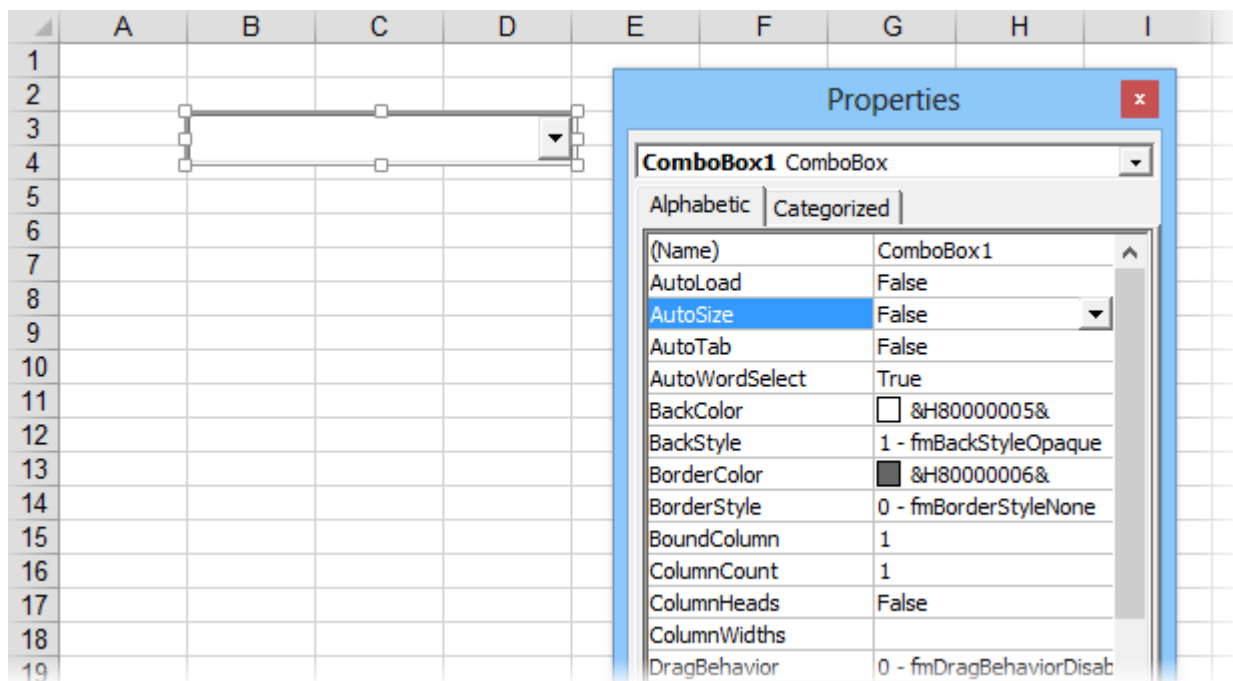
| | A | B | C | D | E | F | G | H | I |
|---|---|---|---|---|---|---|---|---|---|
| 1 | | | | | | | | | |
| 2 | | | | | | | | | |
| 3 | | | | | | | | | |
| 4 | | | | | | | | | |
| 5 | | | | | | | | | |
| 6 | | | | | | | | | |
| 7 | | | | | | | | | |
| 8 | | | | | | | | | |
| 9 | | | | | | | | | |
| 10 | | | | | | | | | |
| 11 | | | | | | | | | |
| 12 | | | | | | | | | |
| 13 | | | | | | | | | |
| 14 | | | | | | | | | |
| 15 | | | | | | | | | |
| 16 | | | | | | | | | |
| 17 | | | | | | | | | |
| 18 | | | | | | | | | |
| 19 | | | | | | | | | |

Properties ×

ComboBox1 ComboBox

Alphabetic | Categorized

| | |
|---|---|
| (Name) | ComboBox1 |
| AutoLoad | False |
| AutoSize | False |
| AutoTab | False |
| AutoWordSelect | True |
| BackColor | &H80000005& |
| BackStyle | 1 - fmBackStyleOpaque |
| BorderColor | &H80000006& |
| BorderStyle | 0 - fmBorderStyleNone |
| BoundColumn | 1 |
| ColumnCount | 1 |
| ColumnHeads | False |
| ColumnWidths | |
| DragBehavior | 0 - fmDragBehaviorDisab |